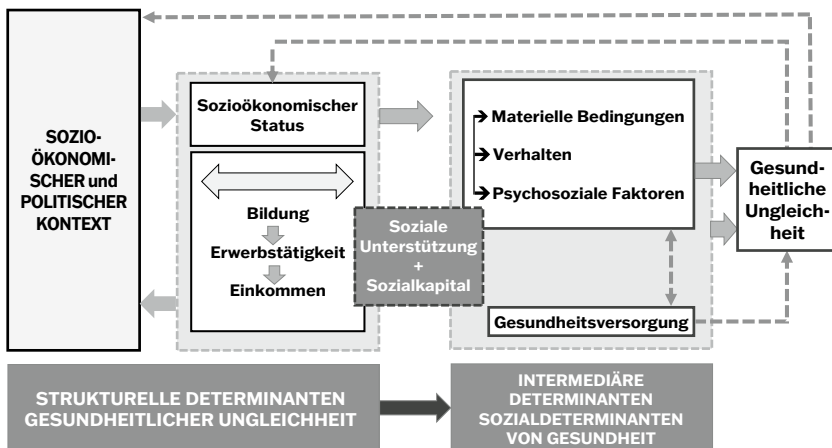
SOZIO-ÖKONOMISCHER und POLITISCHER KONTEXT

Sozioökonomischer Status

Bildung

Erwerbstätigkeit

Einkommen

Soziale Unterstützung + Sozialkapital

→ Materielle Bedingungen

→ Verhalten

→ Psychosoziale Faktoren

Gesundheitsversorgung

Gesundheitliche Ungleichheit

STRUKTURELLE DETERMINANTEN GESUNDHEITLICHER UNGLEICHHEIT

INTERMEDIÄRE DETERMINANTEN SOZIALDETERMINANTEN VON GESUNDHEIT